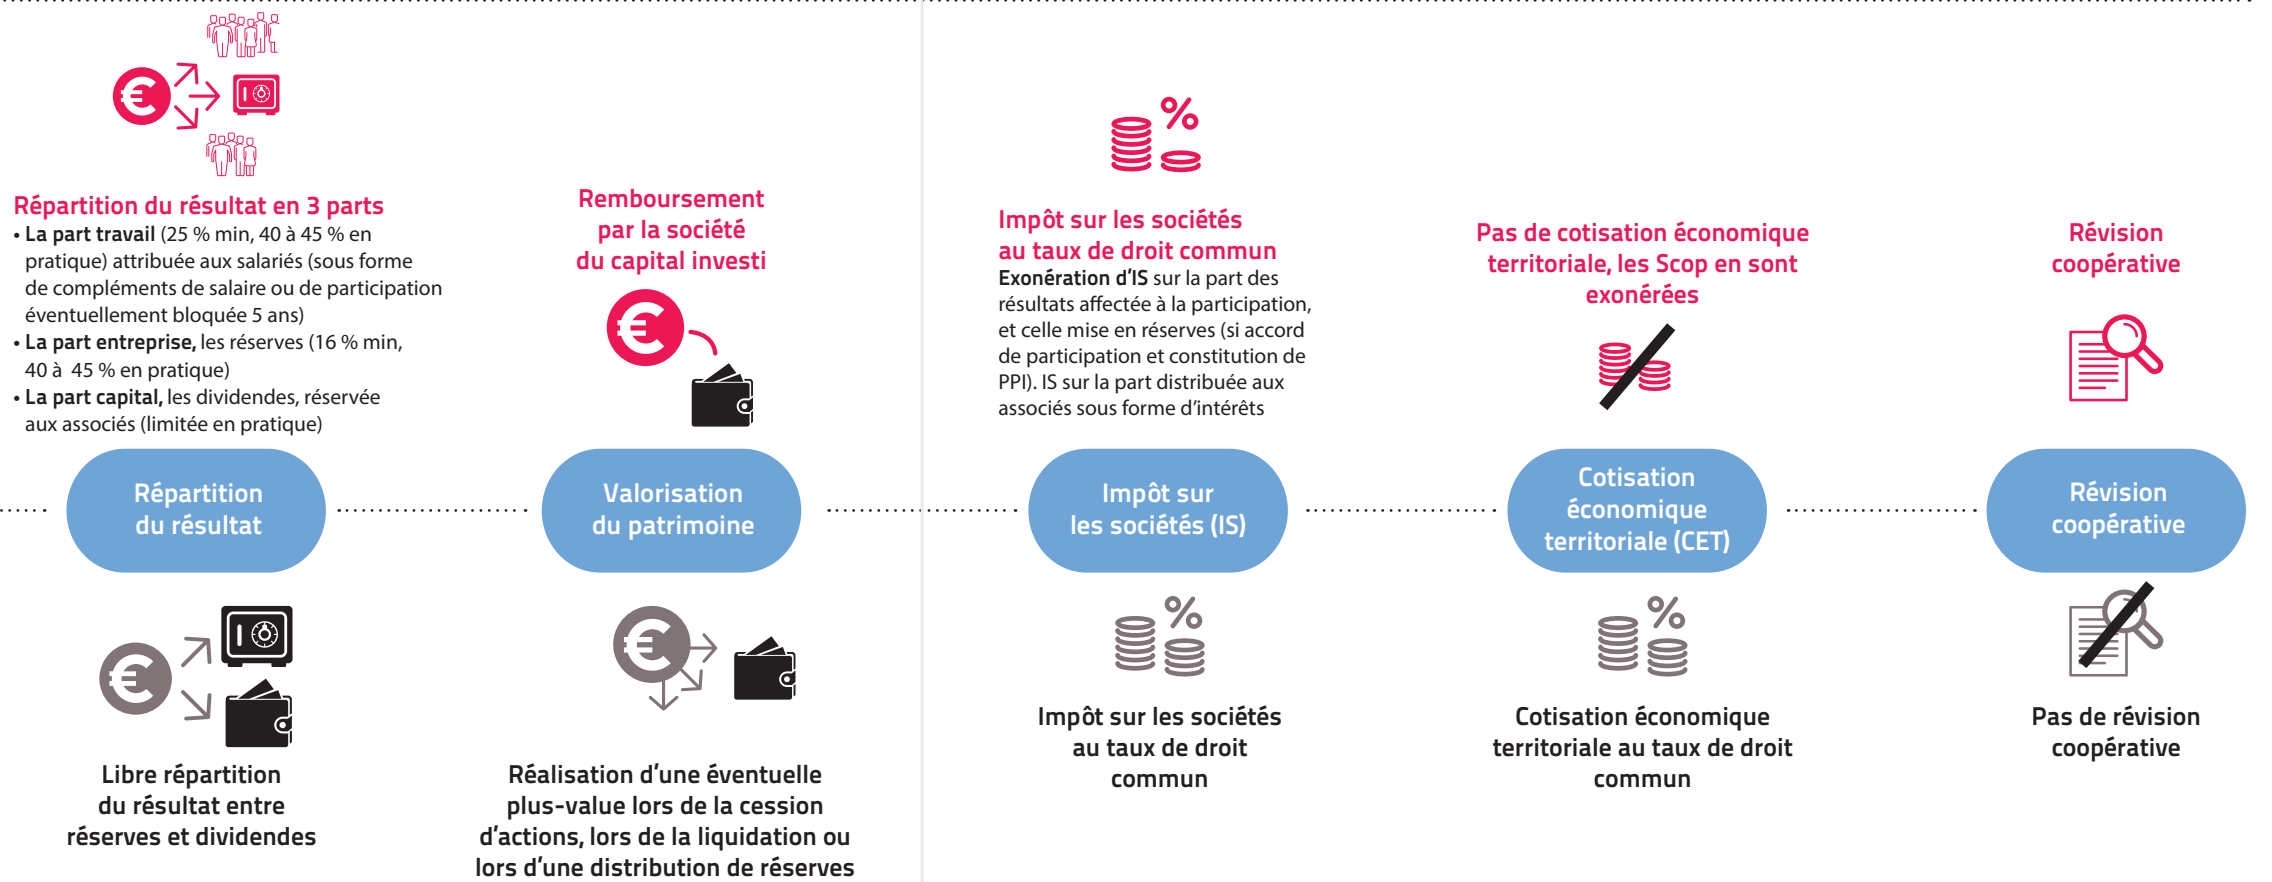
Répartition du résultat en 3 parts
• La part travail (25 % min, 40 à 45 % en pratique) attribuée aux salariés (sous forme de compléments de salaire ou de participation éventuellement bloquée 5 ans)
• La part entreprise, les réserves (16 % min, 40 à 45 % en pratique)
• La part capital, les dividendes, réservée aux associés (limitée en pratique)

Remboursement par la société du capital investi

Impôt sur les sociétés au taux de droit commun
Exonération d'IS sur la part des résultats affectée à la participation, et celle mise en réserves (si accord de participation et constitution de PPI). IS sur la part distribuée aux associés sous forme d'intérêts

Pas de cotisation économique territoriale, les Scop en sont exonérées

Révision coopérative

Répartition du résultat

Valorisation du patrimoine

Impôt sur les sociétés (IS)

Cotisation économique territoriale (CET)

Révision coopérative

Libre répartition du résultat entre réserves et dividendes

Réalisation d'une éventuelle plus-value lors de la cession d'actions, lors de la liquidation ou lors d'une distribution de réserves

Impôt sur les sociétés au taux de droit commun

Cotisation économique territoriale au taux de droit commun

Pas de révision coopérative